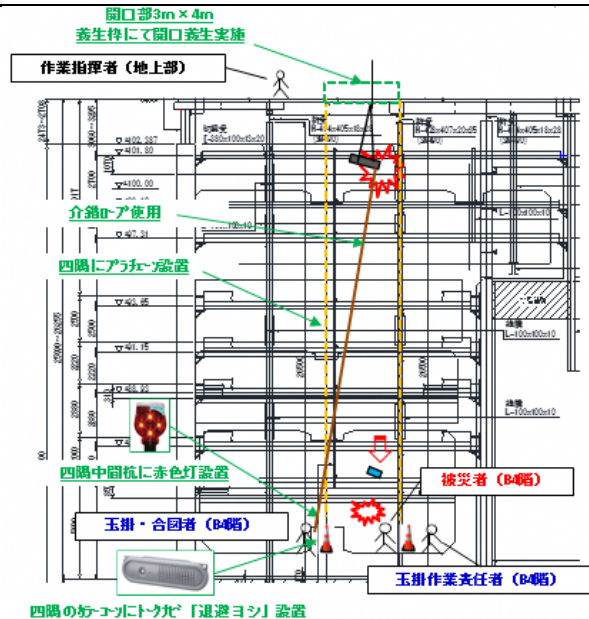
開口部3m×4m
養生枠にて開口養生実施

作業指揮者（地上部）

介錯ロープ使用

四隅にアラチェーン設置

四隅中間杭に赤色灯設置

玉掛・合図者（B4階）

被災者（B4階）

玉掛作業責任者（B4階）

四隅のカラーコーンにトークカピ「退避ヨシ」設置

▽401.80
▽400.00
▽397.21
▽393.65
▽391.15
▽388.23
2700
2500
2200
2580
3000
L-100×100×10
L-100×100×10
L-100×100×10